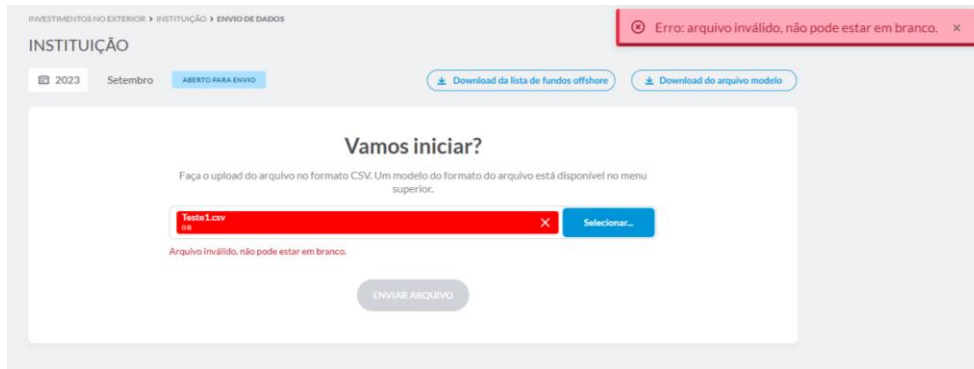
INVESTIMENTOS NO EXTERIOR > INSTITUIÇÃO > ENVIO DE DADOS

INSTITUIÇÃO

Erro: arquivo inválido, não pode estar em branco. ×

2023 Setembro ABERTO PARA ENVIO

Download da lista de fundos offshore

Download do arquivo modelo

Vamos iniciar?

Faça o upload do arquivo no formato CSV. Um modelo do formato do arquivo está disponível no menu superior.

Teste1.csv
0 B

Selecionar...

Arquivo inválido, não pode estar em branco.

ENVIAR ARQUIVO